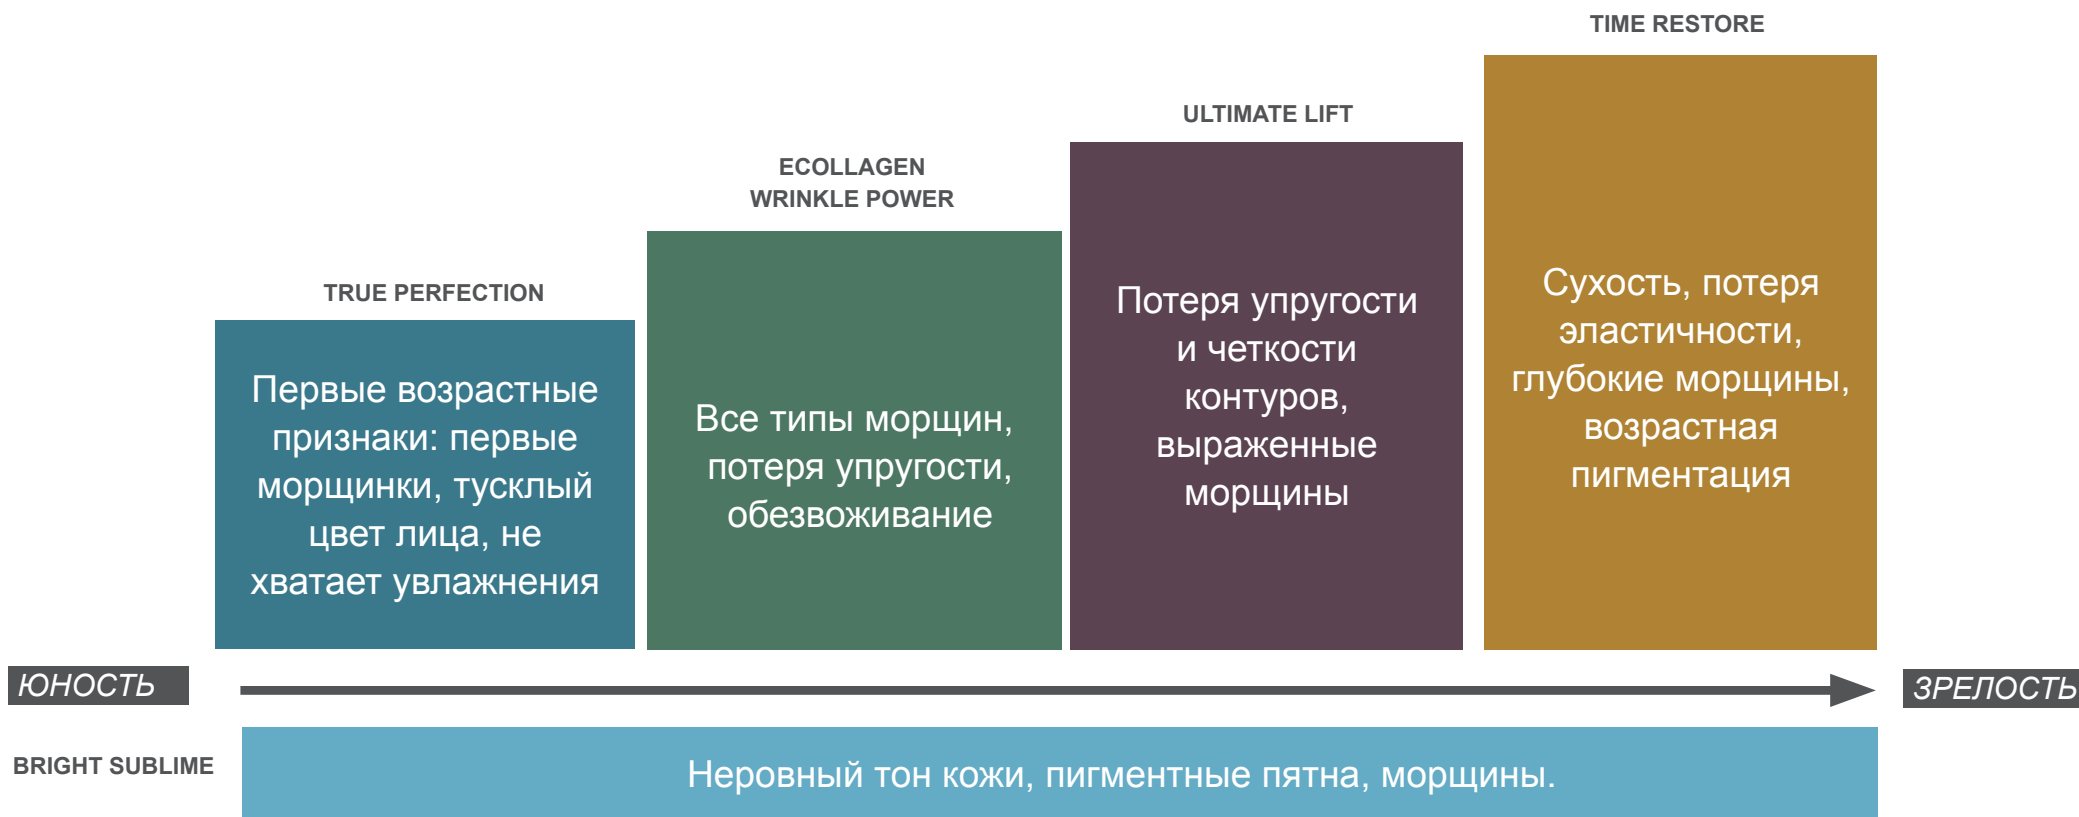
TIME RESTORE

ULTIMATE LIFT

ECOLLAGEN
WRINKLE POWER

TRUE PERFECTION

Первые возрастные признаки: первые морщинки, тусклый цвет лица, не хватает увлажнения

Все типы морщин, потеря упругости, обезвоживание

Потеря упругости и четкости контуров, выраженные морщины

Сухость, потеря эластичности, глубокие морщины, возрастная пигментация

ЮНОСТЬ

ЗРЕЛОСТЬ

BRIGHT SUBLIME

Неровный тон кожи, пигментные пятна, морщины.